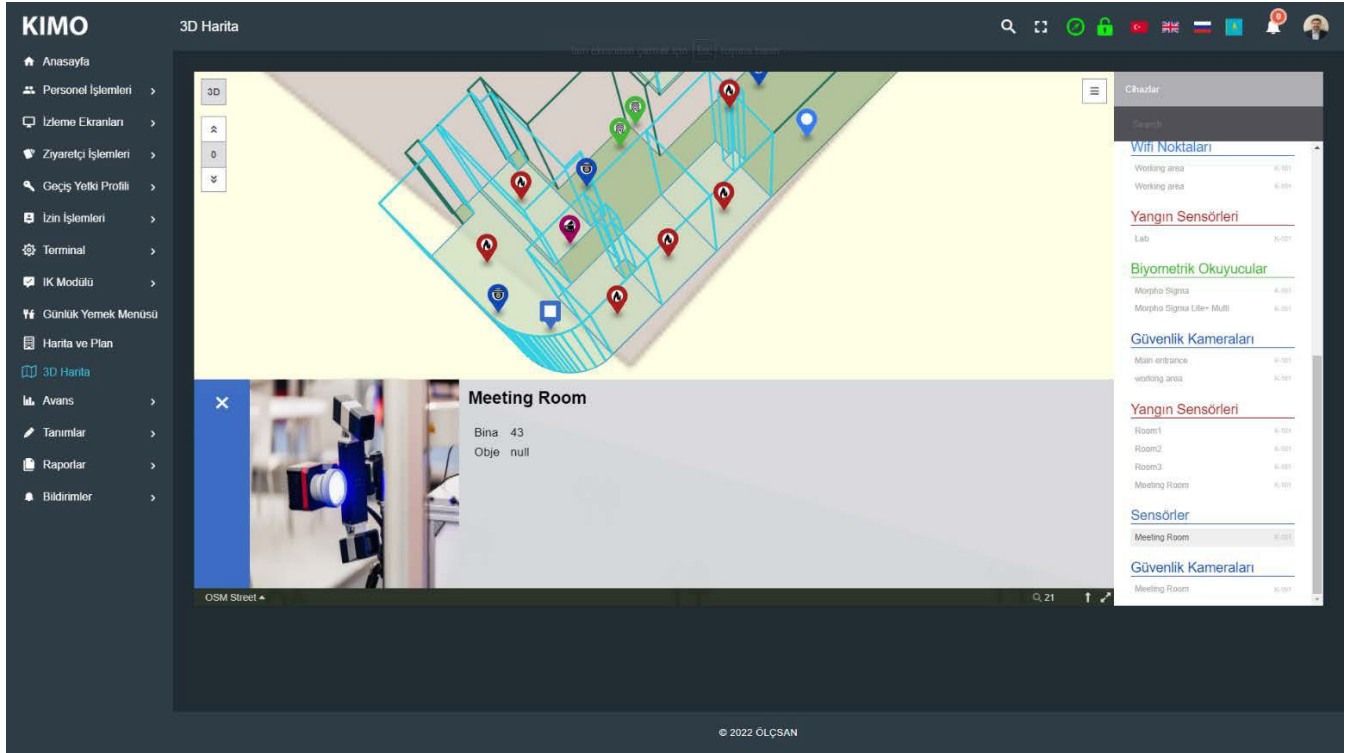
KIMO

3D Harita

Tam ekrandan çıkmak için Esc tuşuna basın

0

Anasayfa
Personel İşlemleri
İzleme Ekranları
Ziyaretçi İşlemleri
Geçiş Yetki Profili
İzin İşlemleri
Terminal
IK Modülü
Günlük Yemek Menüsü
Harita ve Plan
3D Harita
Avans
Tanımlar
Raporlar
Bildirimler

3D
0

Meeting Room
Bina 43
Obje null

OSM Street
21

Cihazlar
Search
Wifi Noktaları
Working area
Working area
Yangın Sensörleri
Lab
Biyometrik Okuyucular
Morpho Sigma
Morpho Sigma Lite+ Multi
Güvenlik Kameraları
Main entrance
working area
Yangın Sensörleri
Room1
Room2
Room3
Meeting Room
Sensörler
Meeting Room
Güvenlik Kameraları
Meeting Room

© 2022 ÖLÇSAN